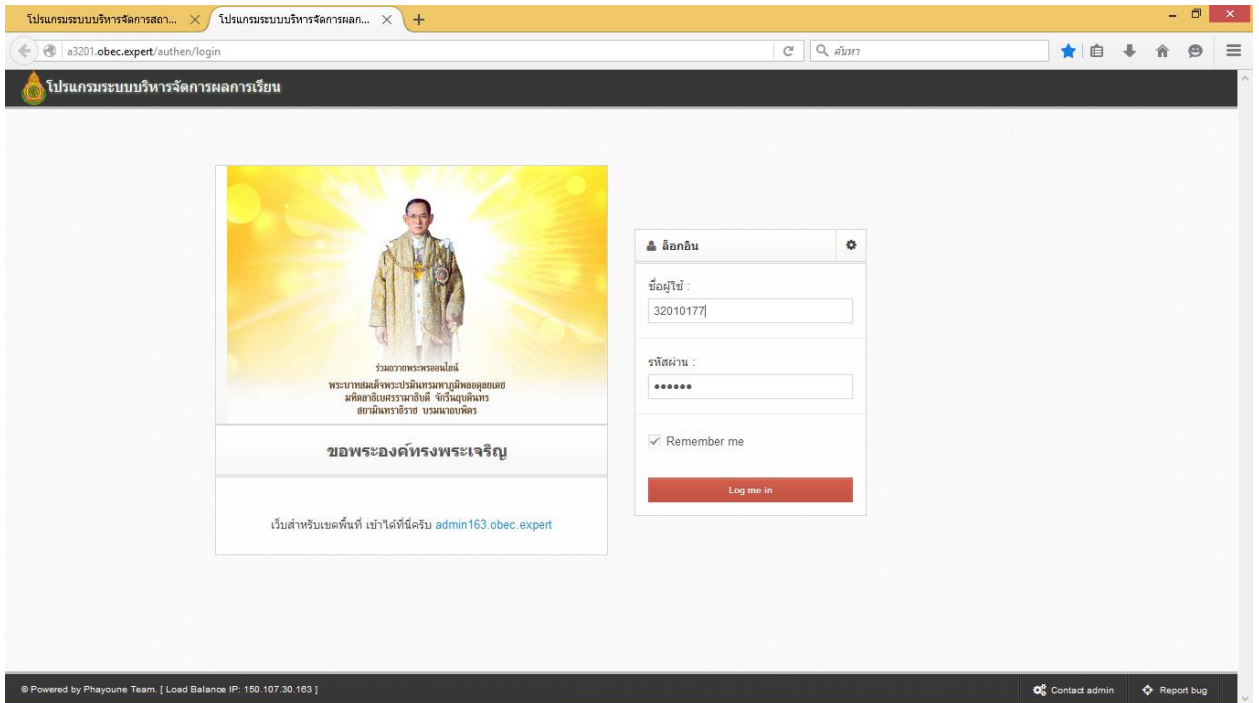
โปรแกรมระบบบริหารจัดการสถา... ×
โปรแกรมระบบบริหารจัดการผลก... ×
+

a3201.obec.expert/authen/login

ค้นหา

โปรแกรมระบบบริหารจัดการผลการเรียน

ร่วมถวายพระพรออนไลน์
พระบาทสมเด็จพระปรมินทรมหาภูมิพลอดุลยเดช
มหิตลาธิเบศรรามาธิบดี จักรีนฤบดินทร
สยามินทราธิราช บรมนาถบพิตร

ขอพระองค์ทรงพระเจริญ

เว็บสำหรับเขตพื้นที่ เข้าได้ที่นี่ครับ admin163.obec.expert

ล็อกอิน

ชื่อผู้ใช้ :
32010177

รหัสผ่าน :
••••••

Remember me

Log me in

© Powered by Phayoune Team. [ Load Balance IP: 150.107.30.163 ]

Contact admin

Report bug